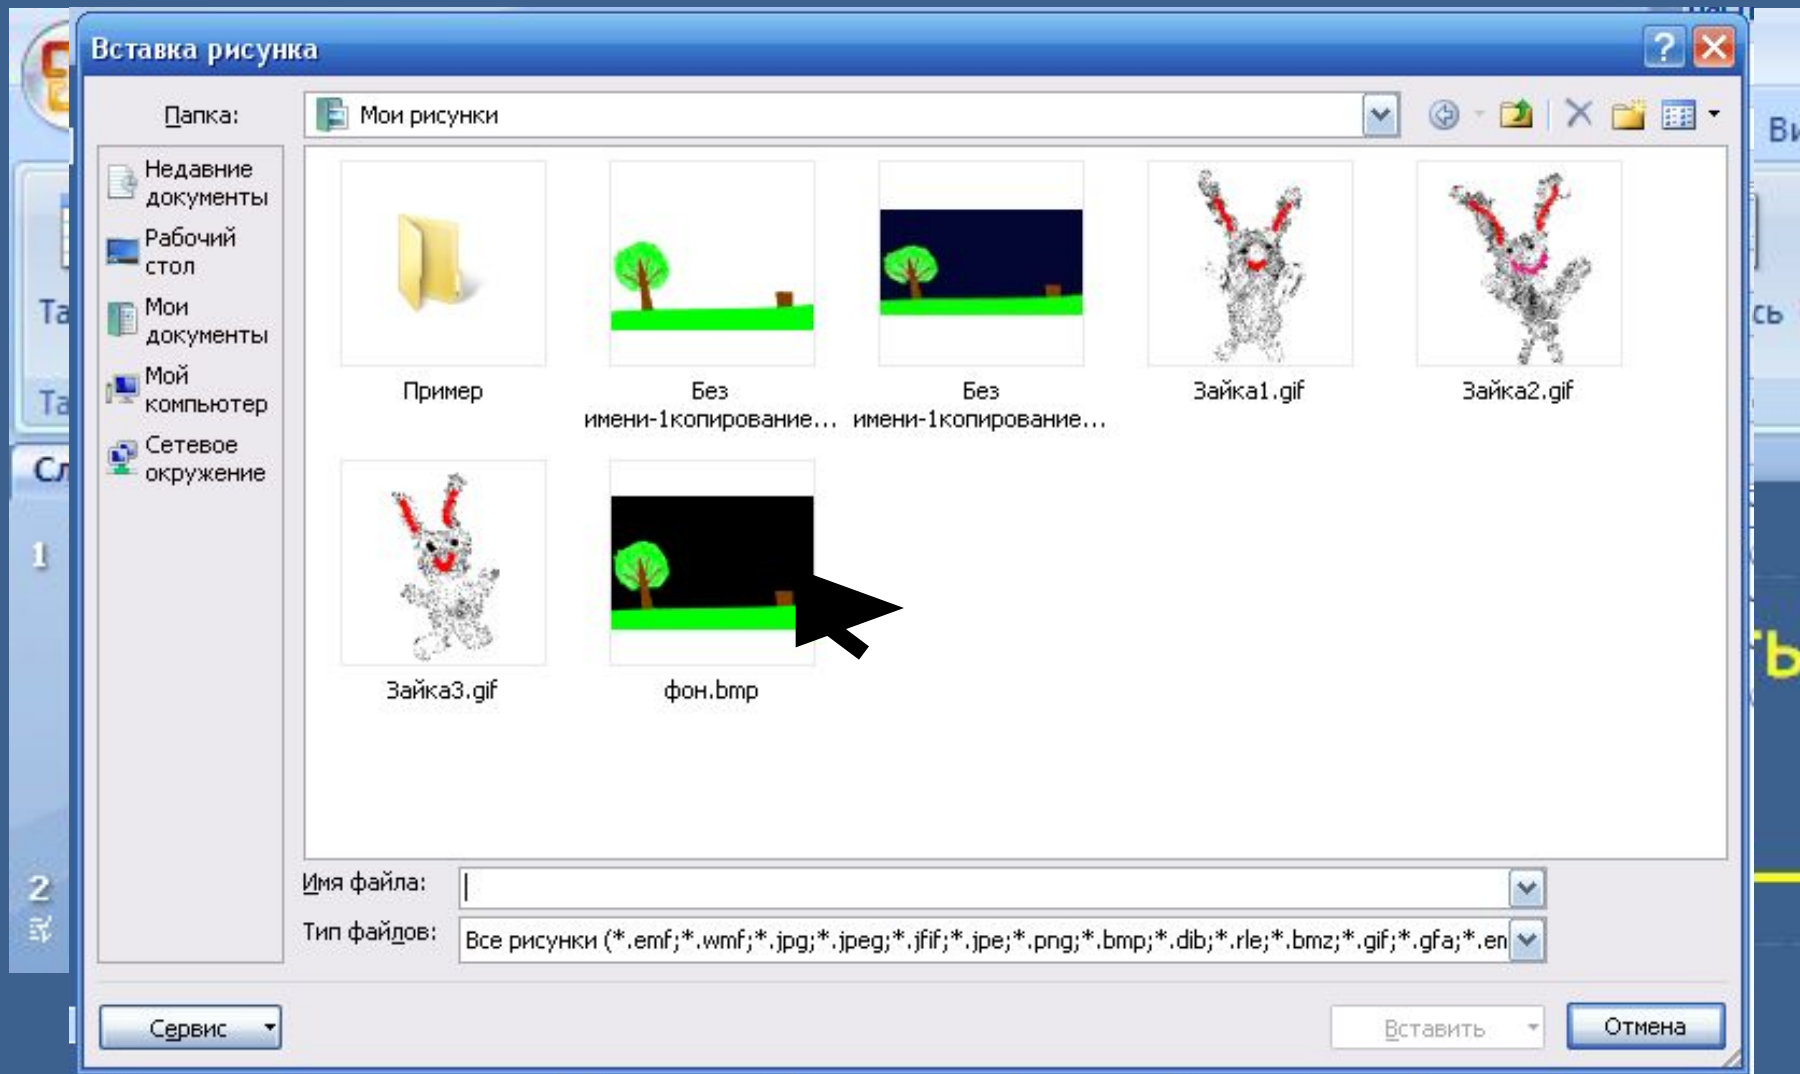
Вставка рисунка

Папка: Мои рисунки

Недавние документы
Рабочий стол
Мои документы
Мой компьютер
Сетевое окружение

Пример
Без имени-1копирование...
Без имени-1копирование...
Зайка1.gif
Зайка2.gif
Зайка3.gif
фон.bmp

Имя файла:
Тип файлов: Все рисунки (*.emf;*.wmf;*.jpg;*.jpeg;*.jfif;*.jpe;*.png;*.bmp;*.dib;*.rle;*.bmz;*.gif;*.gfa;*.en

Сервис
Вставить
Отмена

Та
Та
Сл
1
2
Ви
сь
ть